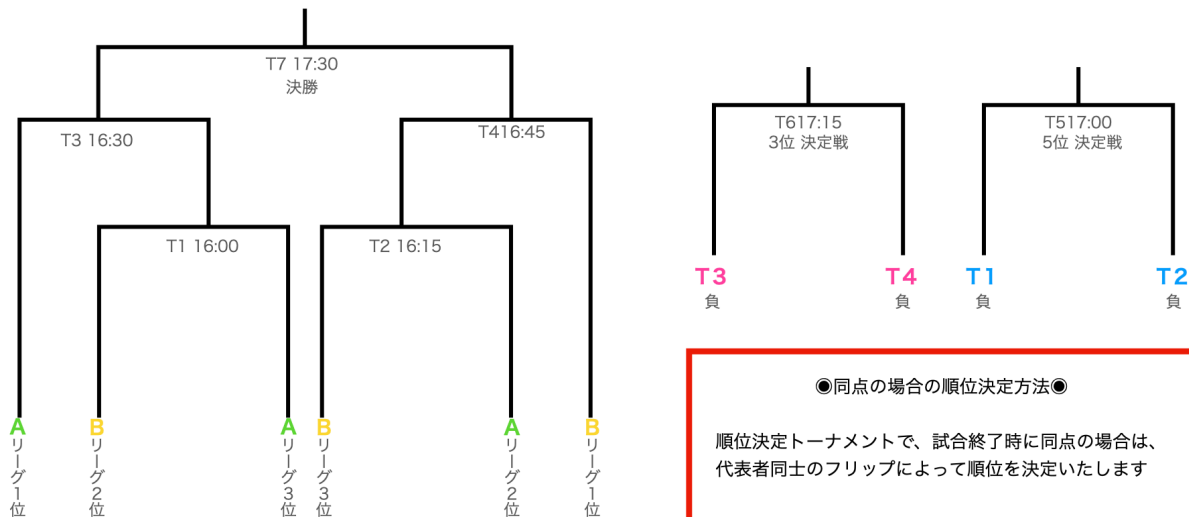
T7 17:30
決勝

T3 16:30

T416:45

T1 16:00

T2 16:15

A リーグ1位

B リーグ2位

A リーグ3位

B リーグ3位

A リーグ2位

B リーグ1位

T617:15
3位 決定戦

T517:00
5位 決定戦

T3
負

T4
負

T1
負

T2
負

◉同点の場合の順位決定方法◉

順位決定トーナメントで、試合終了時に同点の場合は、代表者同士のフリップによって順位を決定いたします